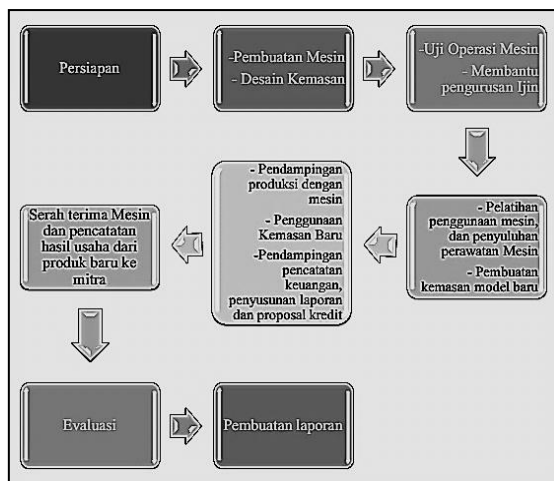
Persiapan

-Pembuatan Mesin
- Desain Kemasan

-Uji Operasi Mesin
- Membantu pengurusan Ijin

- Pelatihan penggunaan mesin, dan penyuluhan perawatan Mesin
- Pembuatan kemasan model baru

- Pendampingan produksi dengan mesin
- Penggunaan Kemasan Baru
-Pendampingan pencatatan keuangan, penyusunan laporan dan proposal kredit

Serah terima Mesin dan pencatatan hasil usaha dari produk baru ke mitra

Evaluasi

Pembuatan laporan